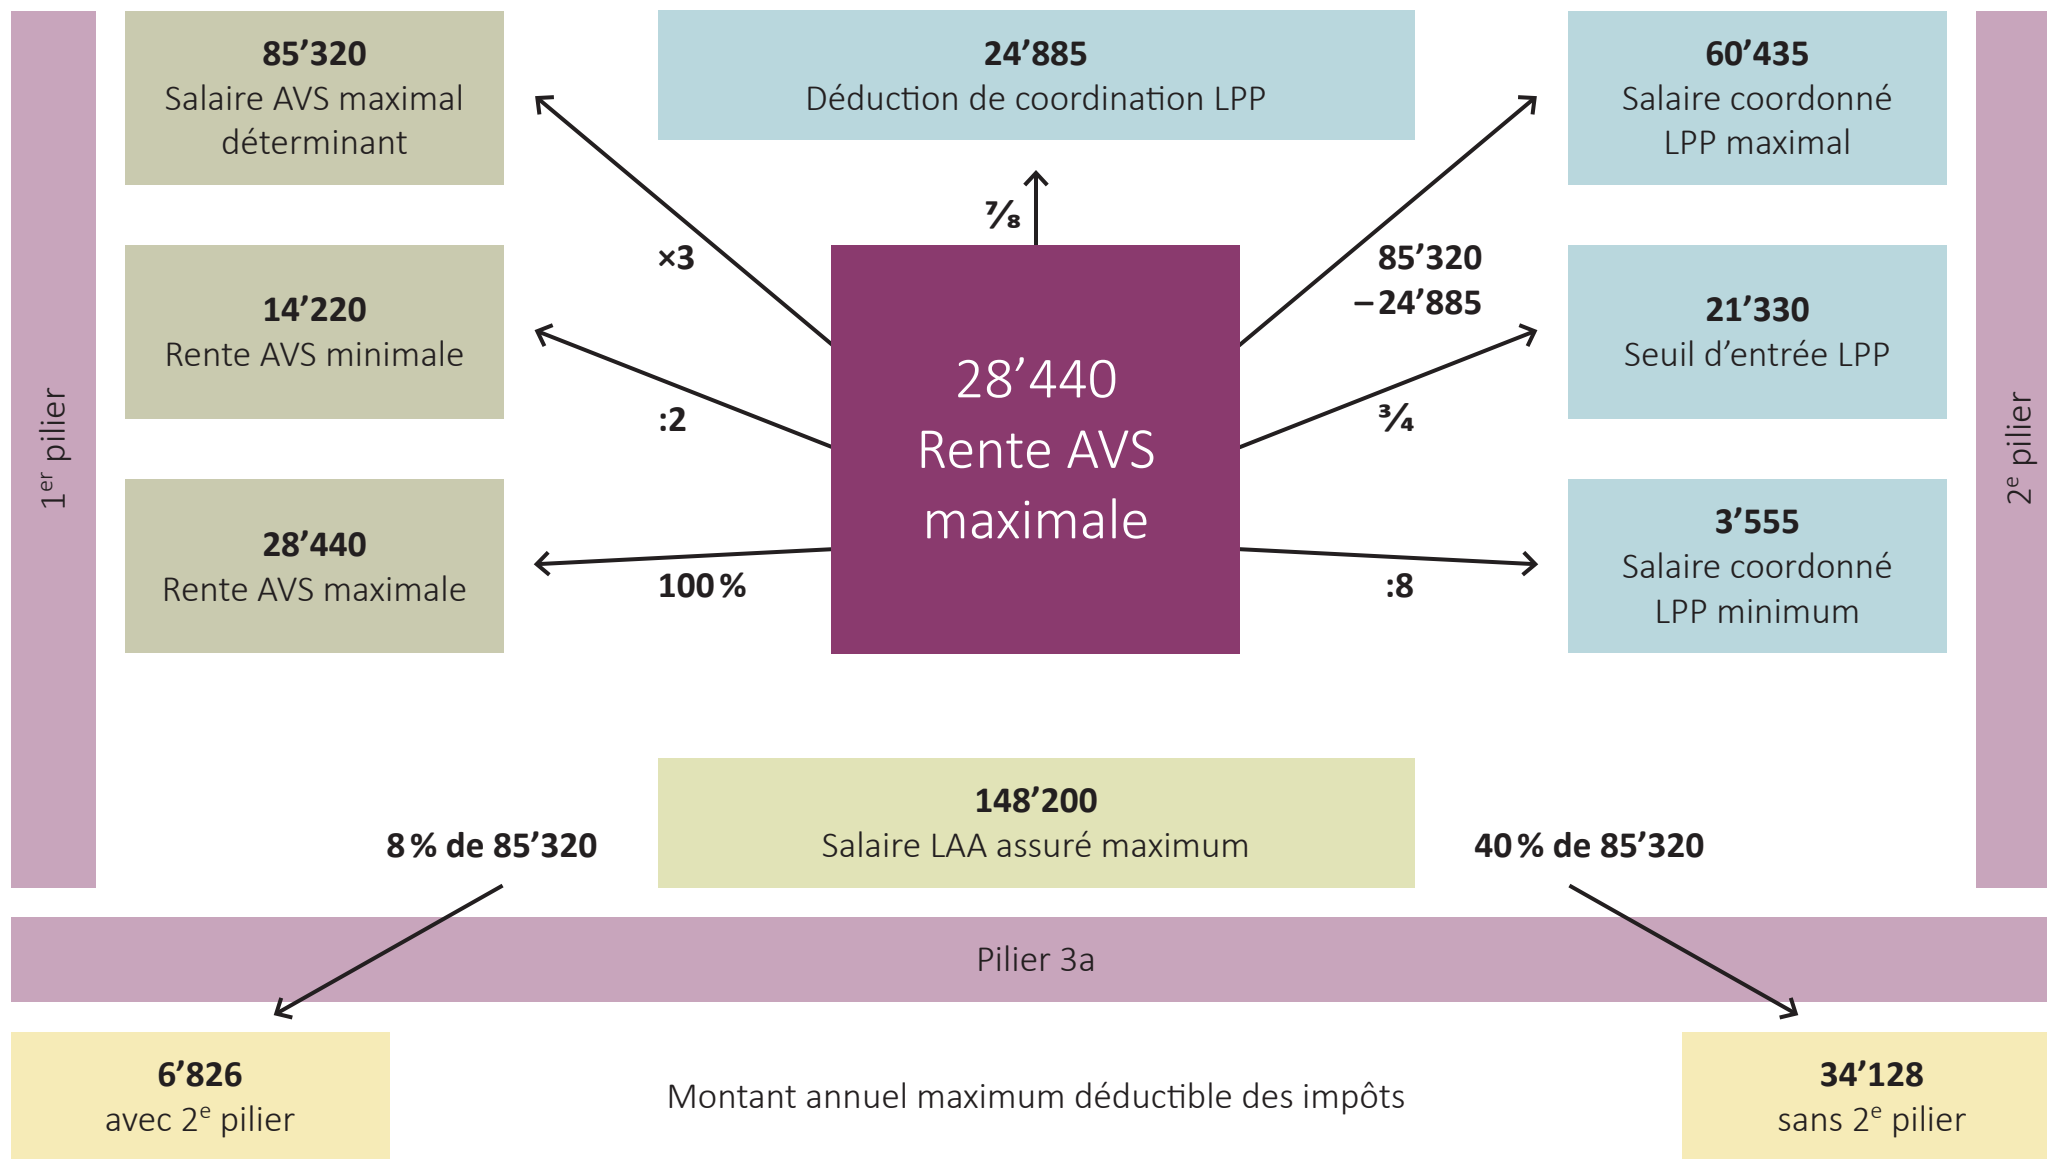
1$^{er}$ pilier

85’320
Salaire AVS maximal déterminant

24’885
Déduction de coordination LPP

60’435
Salaire coordonné LPP maximal

2$^{e}$ pilier

×3

$\frac{7}{8}$

85’320
−24’885

14’220
Rente AVS minimale

21’330
Seuil d’entrée LPP

:2

28’440
Rente AVS maximale

$\frac{3}{4}$

28’440
Rente AVS maximale

100 %

3’555
Salaire coordonné LPP minimum

:8

8 % de 85’320

148’200
Salaire LAA assuré maximum

40 % de 85’320

Pilier 3a

6’826
avec 2$^{e}$ pilier

Montant annuel maximum déductible des impôts

34’128
sans 2$^{e}$ pilier